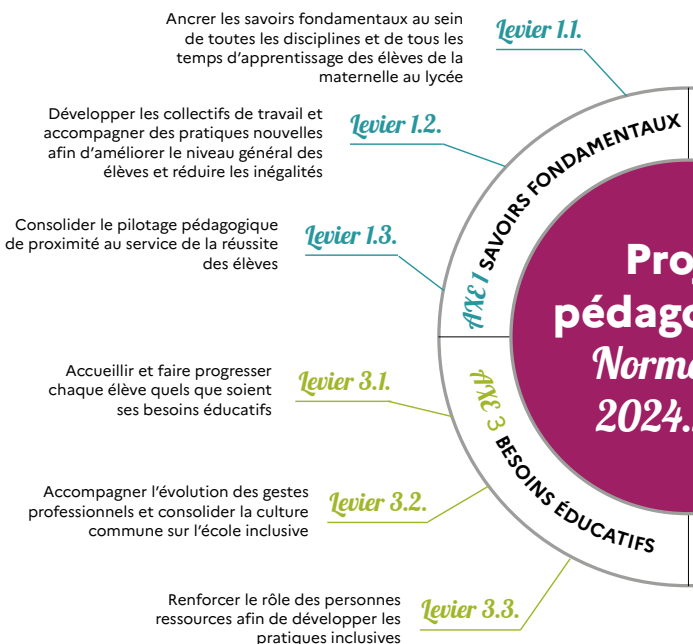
Ancrer les savoirs fondamentaux au sein de toutes les disciplines et de tous les temps d'apprentissage des élèves de la maternelle au lycée

Levier 1.1.

Développer les collectifs de travail et accompagner des pratiques nouvelles afin d'améliorer le niveau général des élèves et réduire les inégalités

Levier 1.2.

Consolider le pilotage pédagogique de proximité au service de la réussite des élèves

Levier 1.3.

AXE 1 SAVOIRS FONDAMENTAUX

Proj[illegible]
pédago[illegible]
Norm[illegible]
2024.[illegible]

Accueillir et faire progresser chaque élève quels que soient ses besoins éducatifs

Levier 3.1.

AXE 3 BESOINS ÉDUCATIFS

Accompagner l'évolution des gestes professionnels et consolider la culture commune sur l'école inclusive

Levier 3.2.

Renforcer le rôle des personnes ressources afin de développer les pratiques inclusives

Levier 3.3.